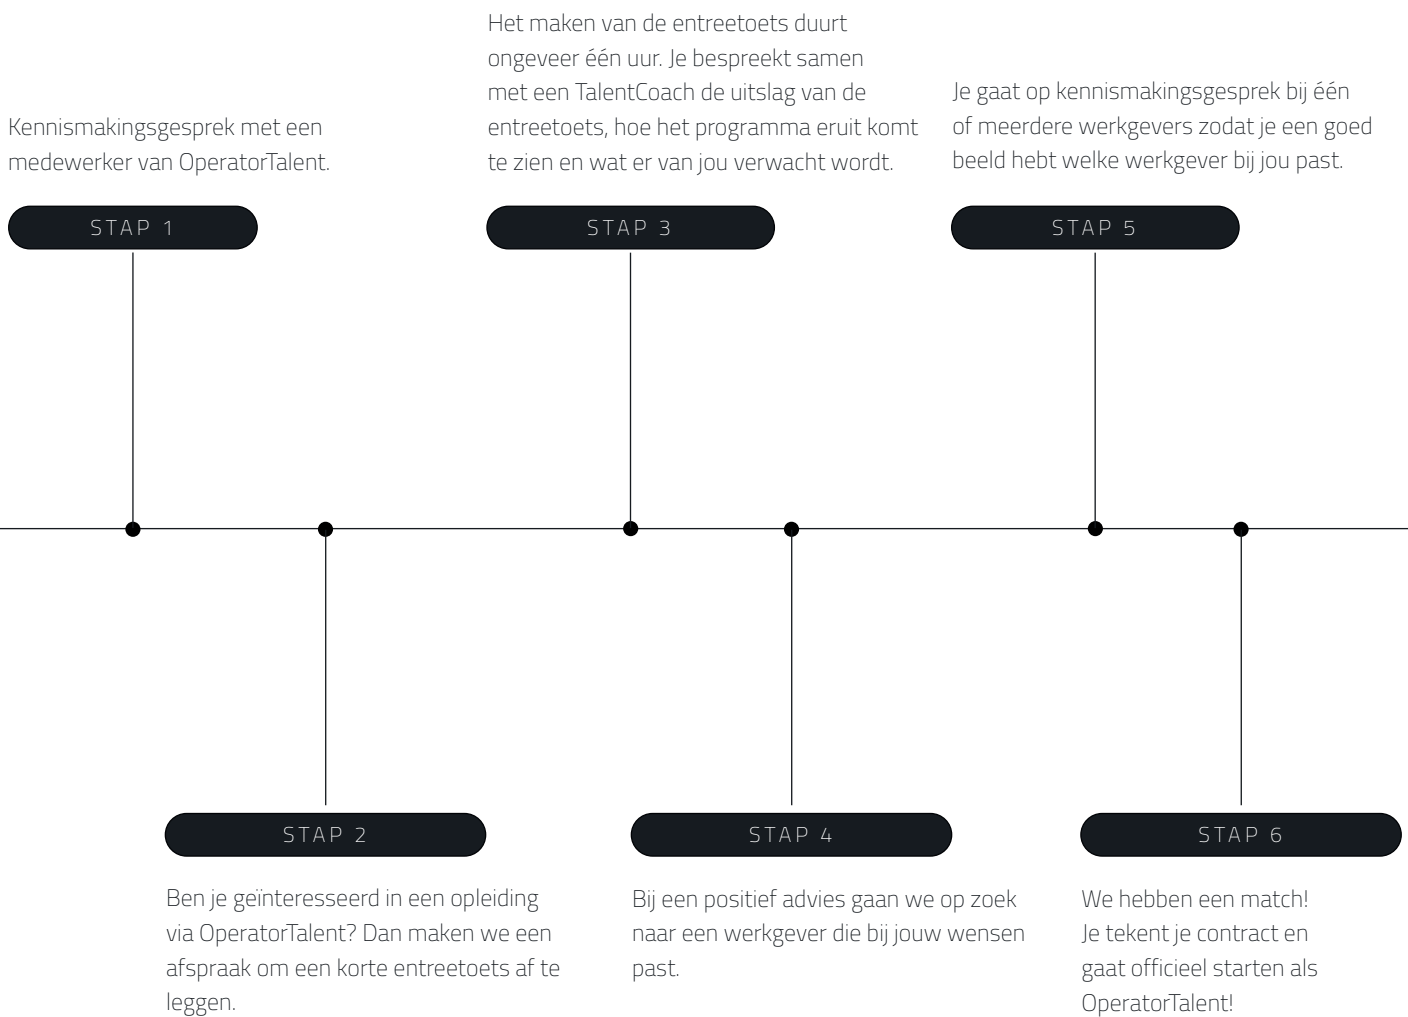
Kennismakingsgesprek met een medewerker van OperatorTalent.

STAP 1

Ben je geïnteresseerd in een opleiding via OperatorTalent? Dan maken we een afspraak om een korte entreetoets af te leggen.

STAP 2

Het maken van de entreetoets duurt ongeveer één uur. Je bespreekt samen met een TalentCoach de uitslag van de entreetoets, hoe het programma eruit komt te zien en wat er van jou verwacht wordt.

STAP 3

STAP 4

Bij een positief advies gaan we op zoek naar een werkgever die bij jouw wensen past.

Je gaat op kennismakingsgesprek bij één of meerdere werkgevers zodat je een goed beeld hebt welke werkgever bij jou past.

STAP 5

STAP 6

We hebben een match! Je tekent je contract en gaat officieel starten als OperatorTalent!